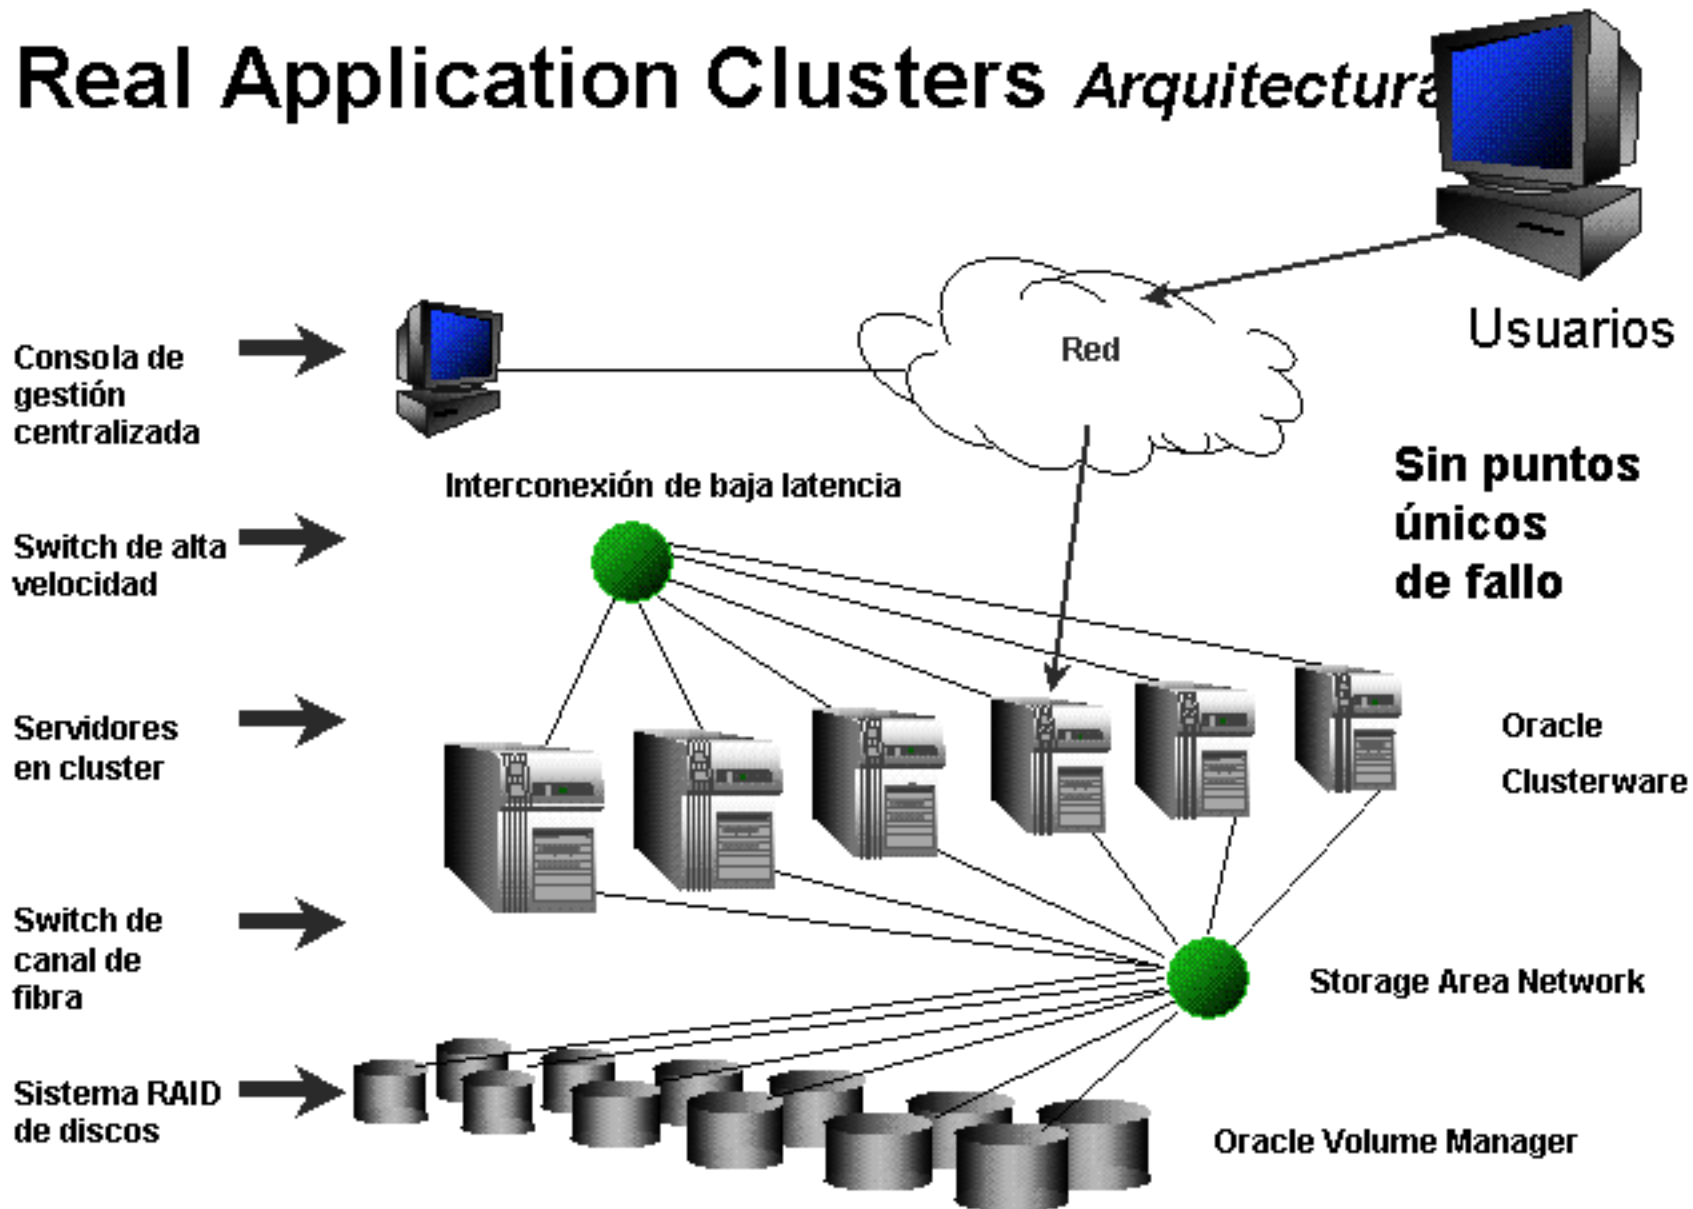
Real Application Clusters Arquitectura

Usuarios

Red

Consola de gestión centralizada

Interconexión de baja latencia

Sin puntos únicos de fallo

Switch de alta velocidad

Servidores en cluster

Oracle Clusterware

Switch de canal de fibra

Storage Area Network

Sistema RAID de discos

Oracle Volume Manager